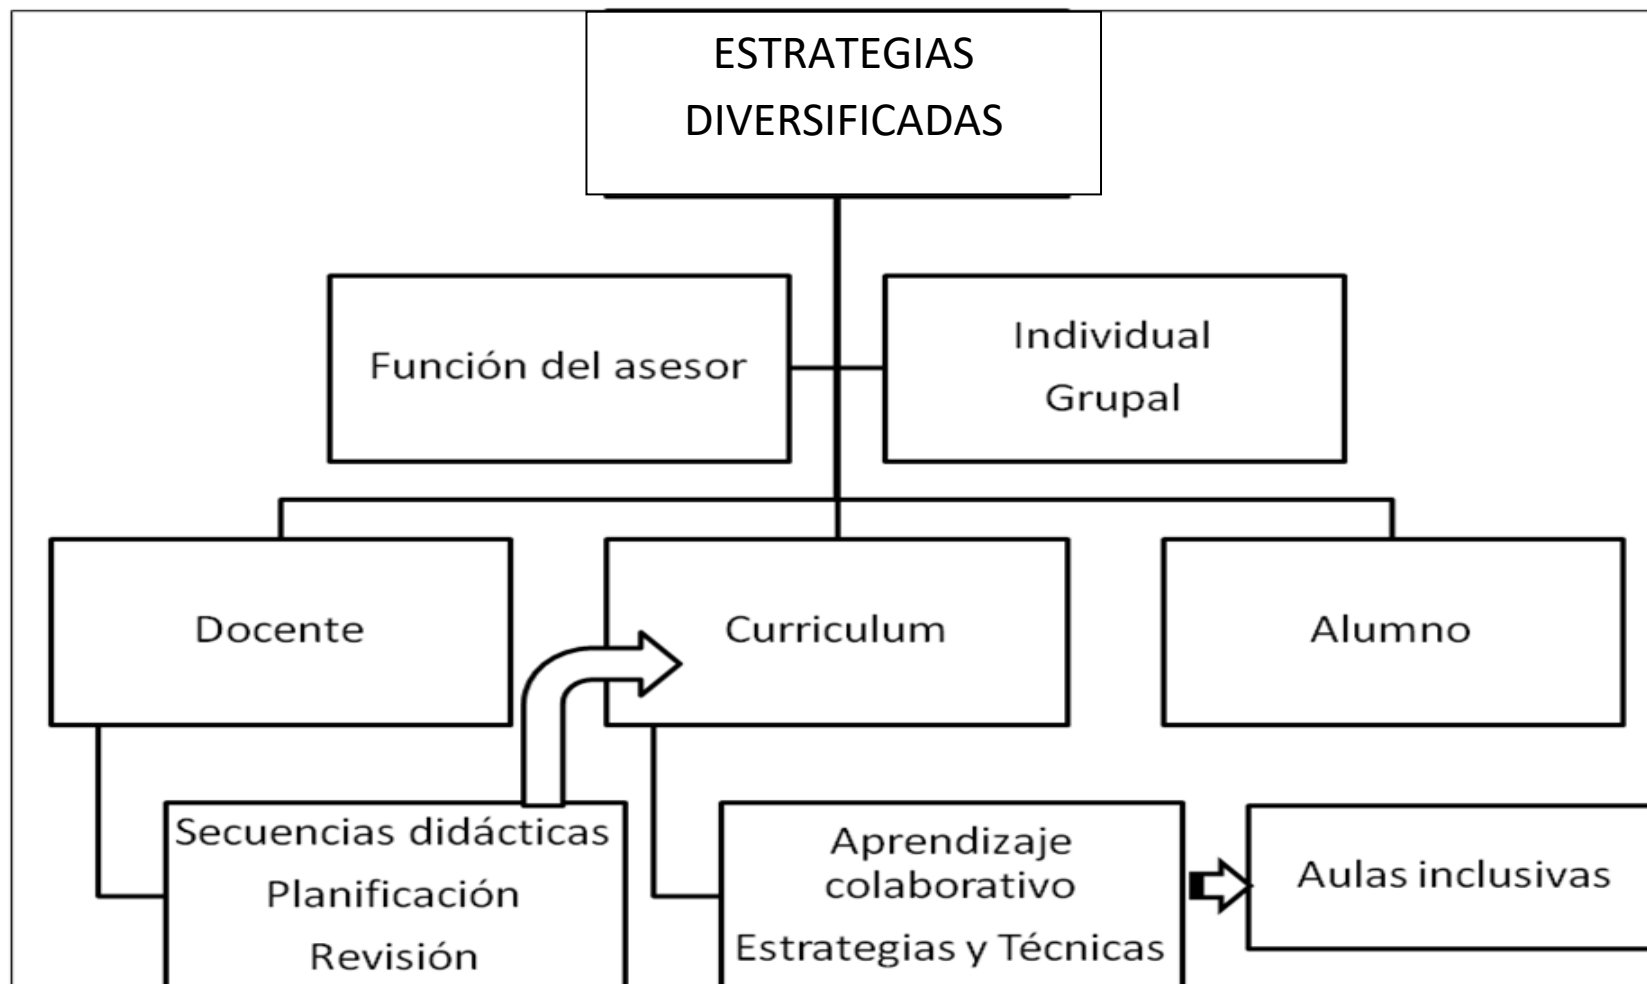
ESTRATEGIAS DIVERSIFICADAS

Función del asesor

Individual
Grupal

Docente

Curriculum

Alumno

Secuencias didácticas
Planificación
Revisión

Aprendizaje colaborativo
Estrategias y Técnicas

Aulas inclusivas